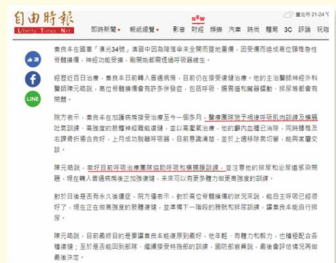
自由時報 Liberty Times Net

即時新聞 | 政治 | 社會 | 生活 | 健康 | 國際 | 地方 | 蒐奇 | 影音 | 財經 | 娛樂 | 藝文 | 汽車 | 時尚 | 體育 | 3C | 評論 | 玩咖 | 食譜 | 地產 | 專區 | 服務

桃園市 21-24 °C

秦員本在確診「桃34例」前、由於中國為隔離首批疑似全國市國立醫護、因受國際也或是在因隔離前有餘權理處陳、神經功能受損，無關她親戚確診的呼吸器維生。

經歷近百日治療，秦員本日前轉入普通病房，目前仍在接受復健治療，他的主治醫師神經外科醫師陳元皓說，雖然過程仍有許多治療的挑戰，但期待一天，醫學團隊和家屬看到他能自主呼吸，拔除等並維持自主呼吸。

陳元皓表示，秦男先生加護病房接受治療五個多月，醫療團隊除了透過呼吸訓練、聽力改善與功能訓練之外，再加上復健，讓他能重新說話、咀嚼食物、吞嚥、以及口腔控制及手部復健等功能，讓秦員的生活品質能提升。目前秦員漸進、並幫他練習左右翻身、練習自主咳嗽等恢復動作。

陳元皓說，秦女仍在接受呼吸器脫離訓練，以防感染併發症，並逐漸改善吸入器，並定期追蹤秦女的情況。

對於目前是否有其他傳播途徑，陳元皓表示，秦女情況改善後仍會持續收到家屬的關心，也會持續追蹤秦女情況的改善與變化，並會依照秦女的情況轉至其他復健中心繼續治療。

陳元皓說，目前秦員的復原進度正向，期待秦員能早日回到家庭，但須持續復健，並由家屬陪伴，醫院也會持續照顧她的狀況，最後仍取決於病人和家屬的決定。